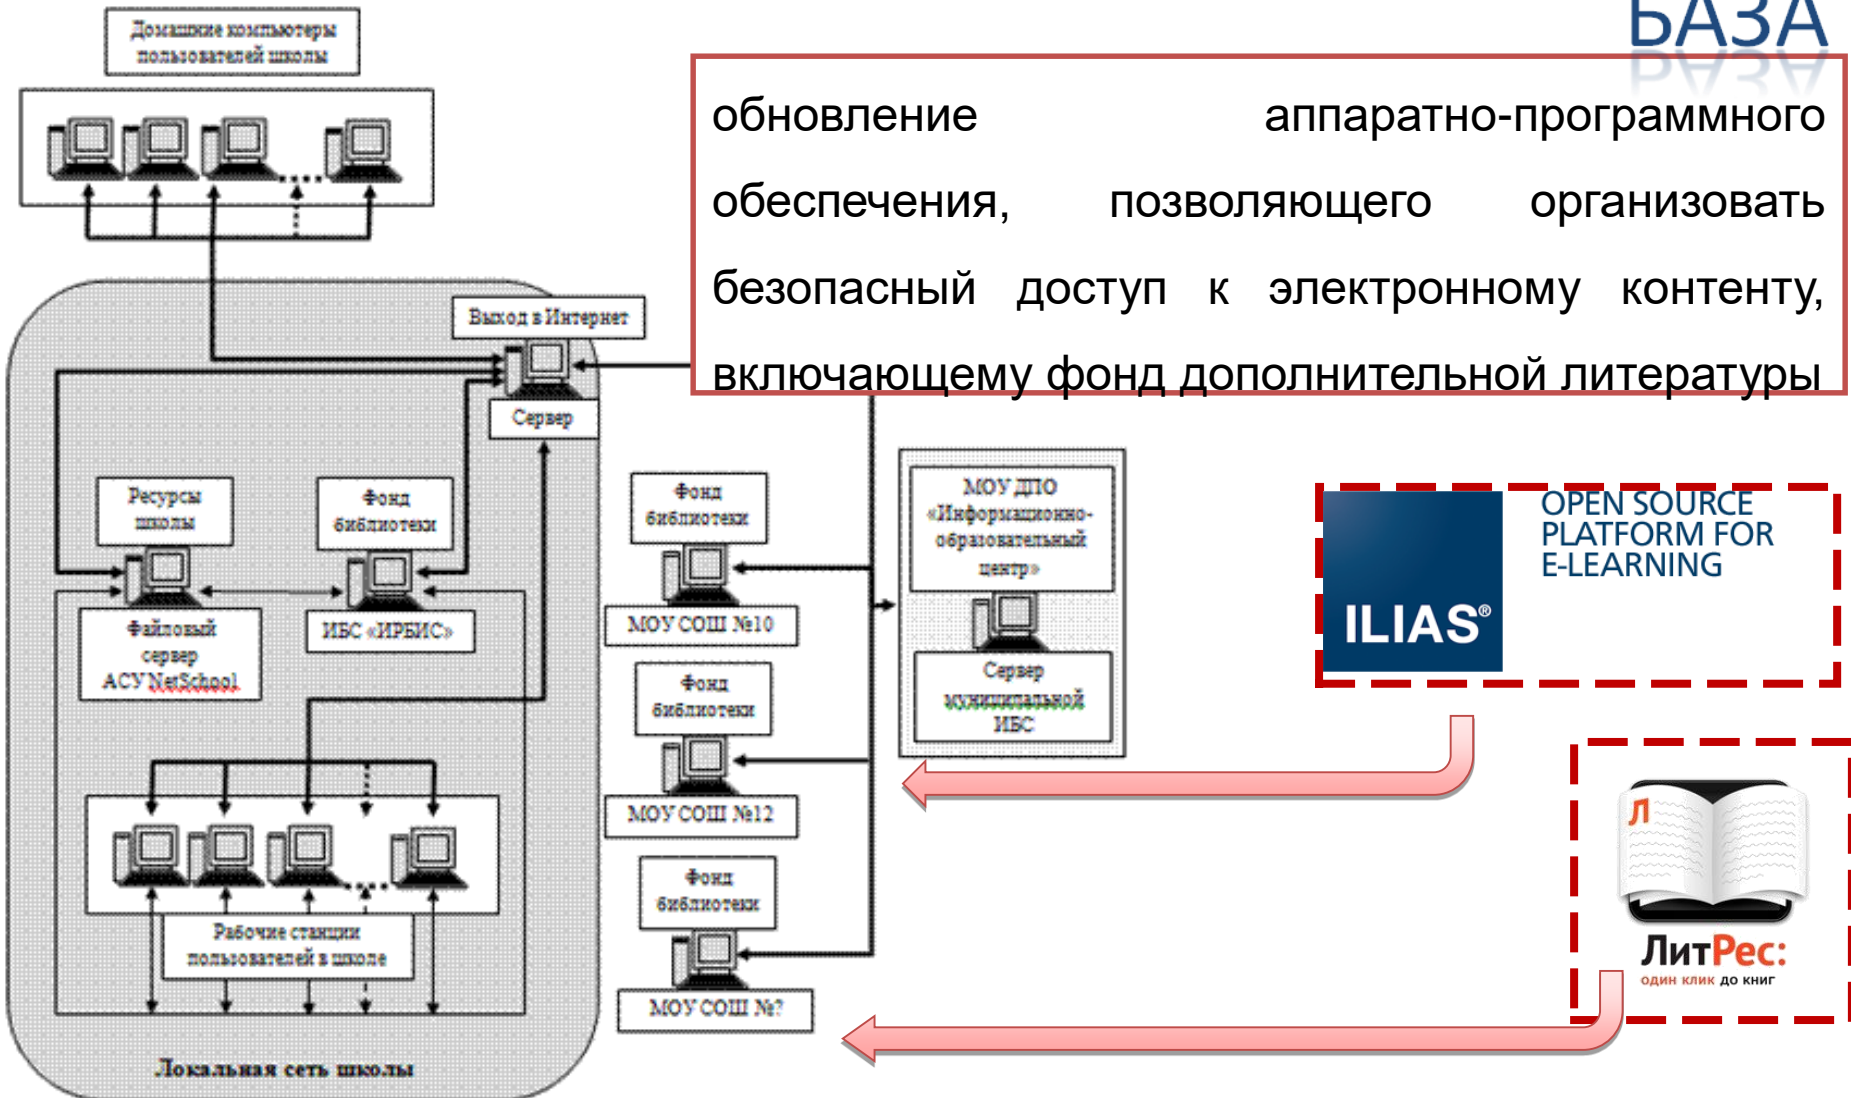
БАЗА

обновление аппаратно-программного обеспечения, позволяющего организовать безопасный доступ к электронному контенту, включающему фонд дополнительной литературы

Домашние компьютеры пользователей школы

Выход в Интернет

Сервер

Ресурсы школы

Фонд библиотеки

Файловый сервер АСУ NetSchool

ИБС «ИРБИС»

Рабочие станции пользователей в школе

Локальная сеть школы

Фонд библиотеки

МОУ СОШ №10

Фонд библиотеки

МОУ СОШ №12

Фонд библиотеки

МОУ СОШ №?

МОУ ДПО «Информационно-образовательный центр»

Сервер муниципальной ИБС

ILIAS®

OPEN SOURCE PLATFORM FOR E-LEARNING

Л

ЛитРес:
один клик до книг